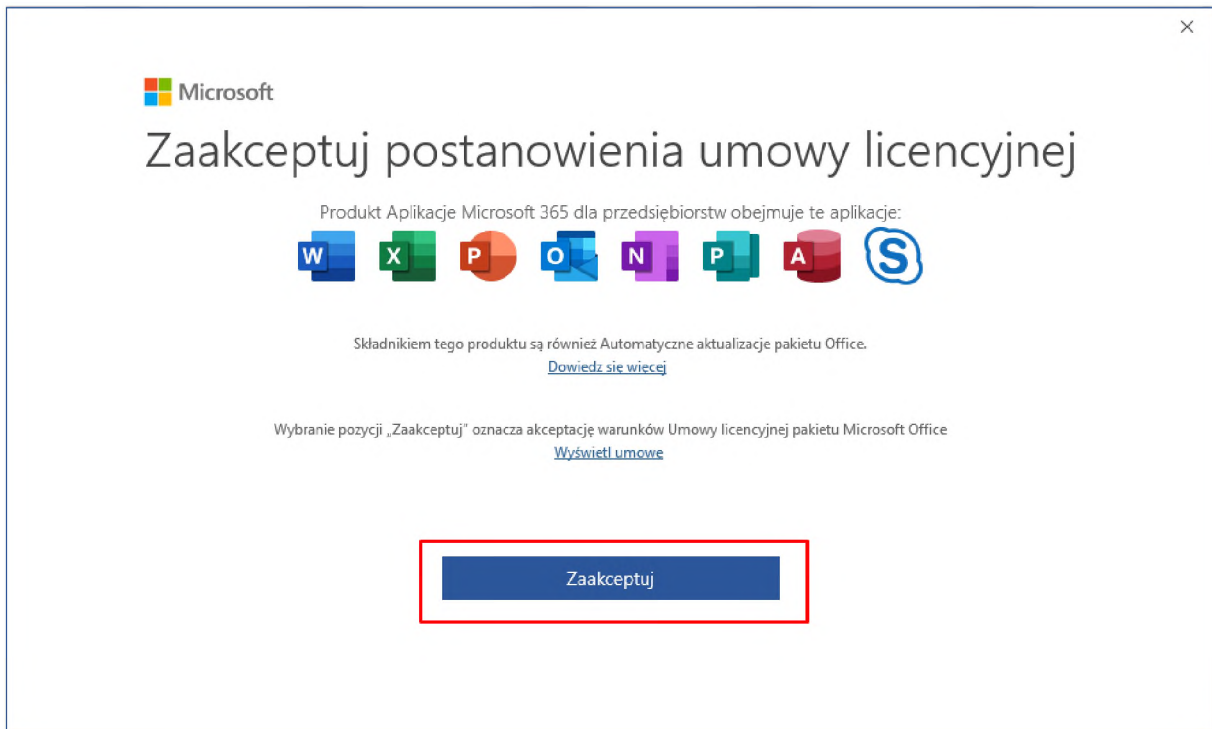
×

Microsoft

Zaakceptuj postanowienia umowy licencyjnej

Produkt Aplikacje Microsoft 365 dla przedsiębiorstw obejmuje te aplikacje:

W X P O N P A S

Składnikiem tego produktu są również Automatyczne aktualizacje pakietu Office.
Dowiedz się więcej

Wybranie pozycji „Zaakceptuj" oznacza akceptację warunków Umowy licencyjnej pakietu Microsoft Office
Wyświetl umowę

Zaakceptuj